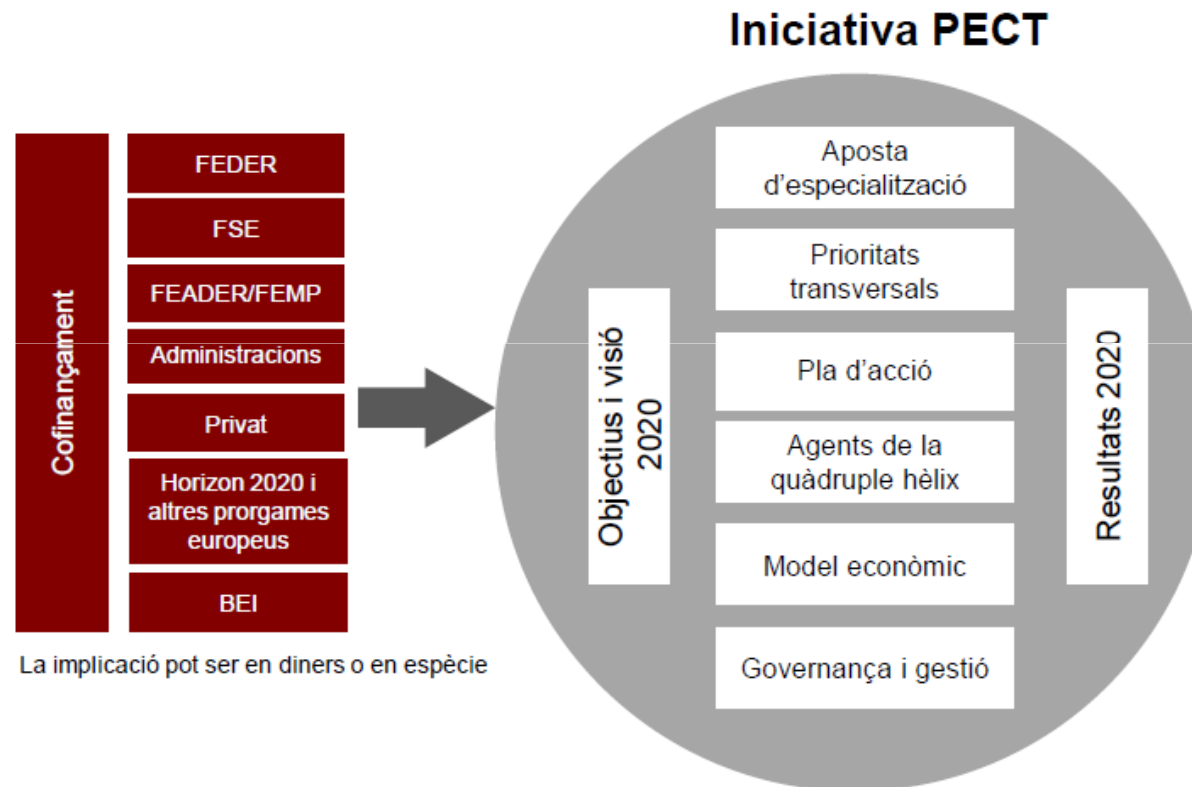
Iniciativa PECT

Cofinançament

FEDER

FSE

FEADER/FEMP

Administracions

Privat

Horizon 2020 i altres progames europeus

BEI

La implicació pot ser en diners o en espècie

Objectius i visió 2020

Aposta d'especialització

Prioritats transversals

Pla d'acció

Agents de la quàdruple hèlix

Model econòmic

Governança i gestió

Resultats 2020